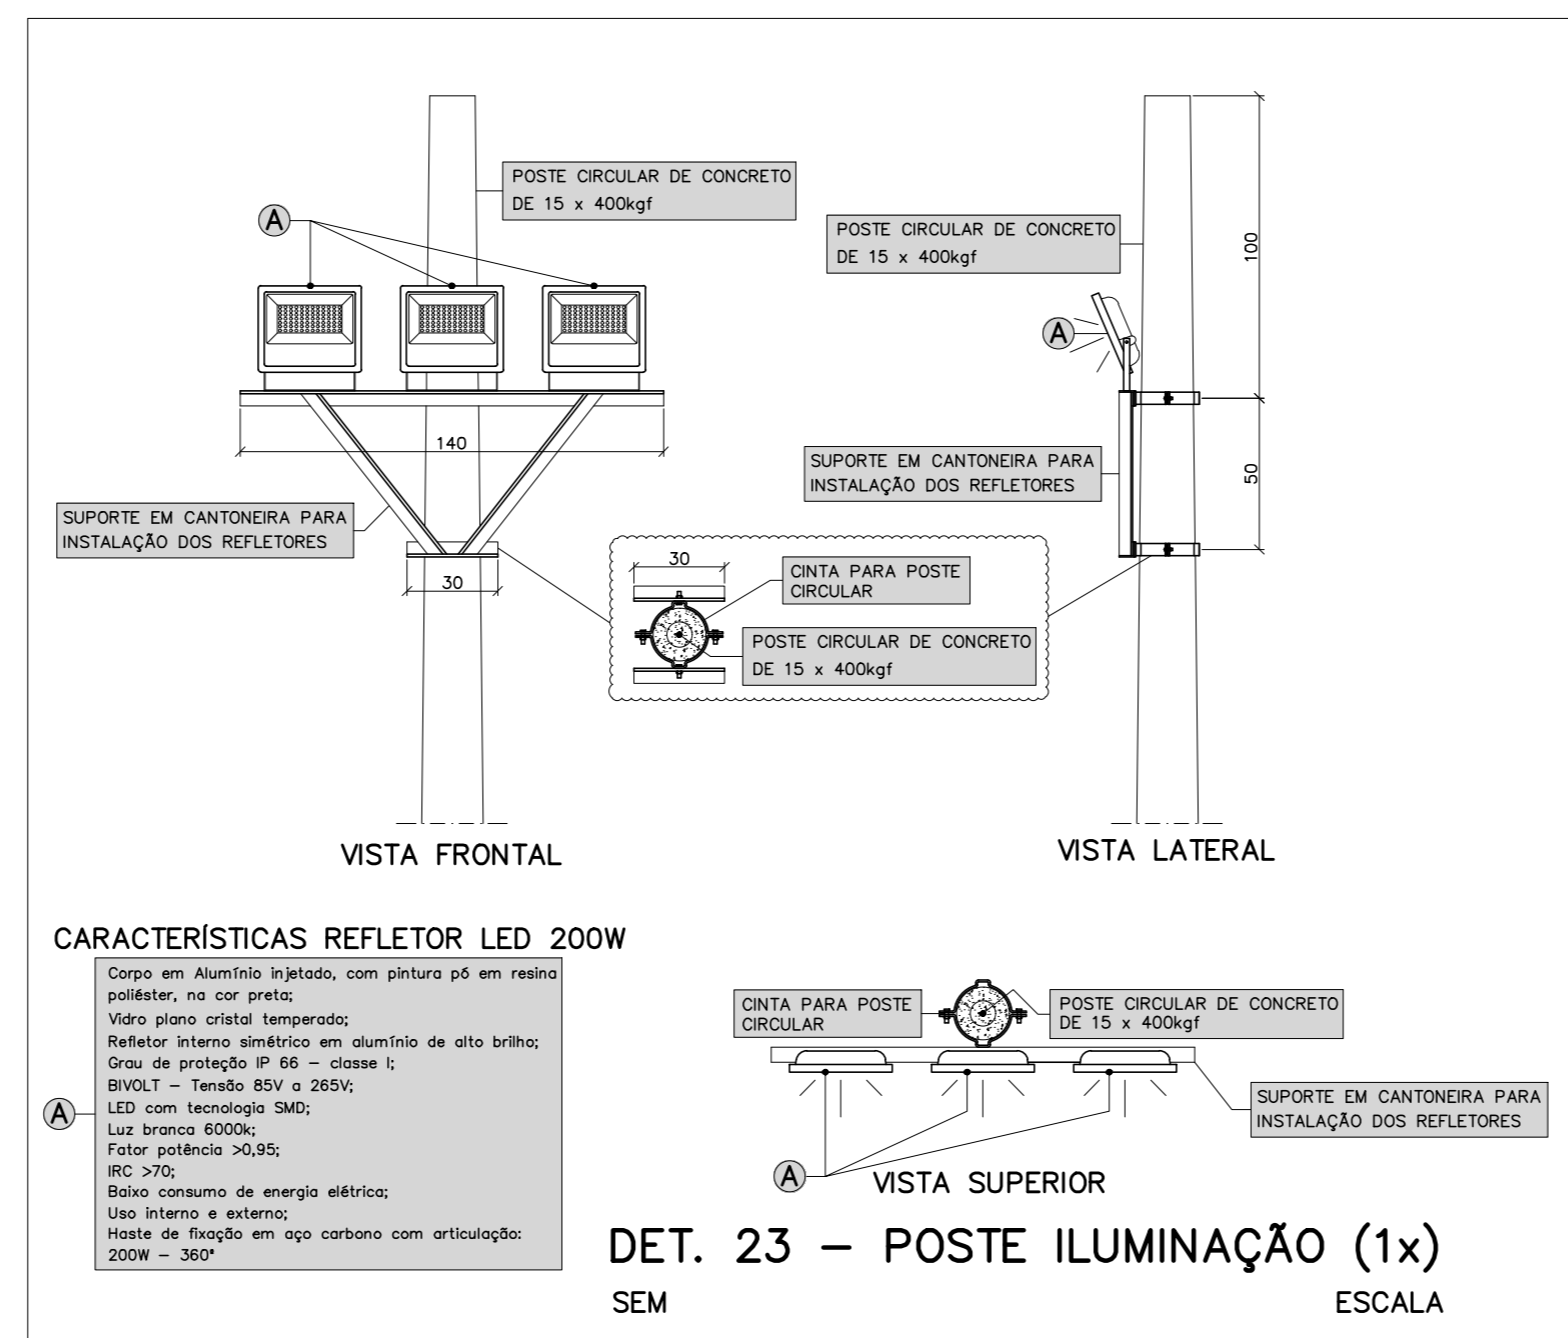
POSTE CIRCULAR DE CONCRETO DE 15 x 400kgf

A

140

SUPORTE EM CANTONEIRA PARA INSTALAÇÃO DOS REFLETORES

30

30

CINTA PARA POSTE CIRCULAR

POSTE CIRCULAR DE CONCRETO DE 15 x 400kgf

VISTA FRONTAL

POSTE CIRCULAR DE CONCRETO DE 15 x 400kgf

100

A

SUPORTE EM CANTONEIRA PARA INSTALAÇÃO DOS REFLETORES

50

VISTA LATERAL

CARACTERÍSTICAS REFLETOR LED 200W

A

Corpo em Alumínio injetado, com pintura pó em resina poliéster, na cor preta;
Vidro plano cristal temperado;
Refletor interno simétrico em alumínio de alto brilho;
Grau de proteção IP 66 – classe I;
BIVOLT – Tensão 85V a 265V;
LED com tecnologia SMD;
Luz branca 6000k;
Fator potência >0,95;
IRC >70;
Baixo consumo de energia elétrica;
Uso interno e externo;
Haste de fixação em aço carbono com articulação: 200W – 360°

CINTA PARA POSTE CIRCULAR

POSTE CIRCULAR DE CONCRETO DE 15 x 400kgf

SUPORTE EM CANTONEIRA PARA INSTALAÇÃO DOS REFLETORES

A

VISTA SUPERIOR

DET. 23 – POSTE ILUMINAÇÃO (1x)

SEM

ESCALA